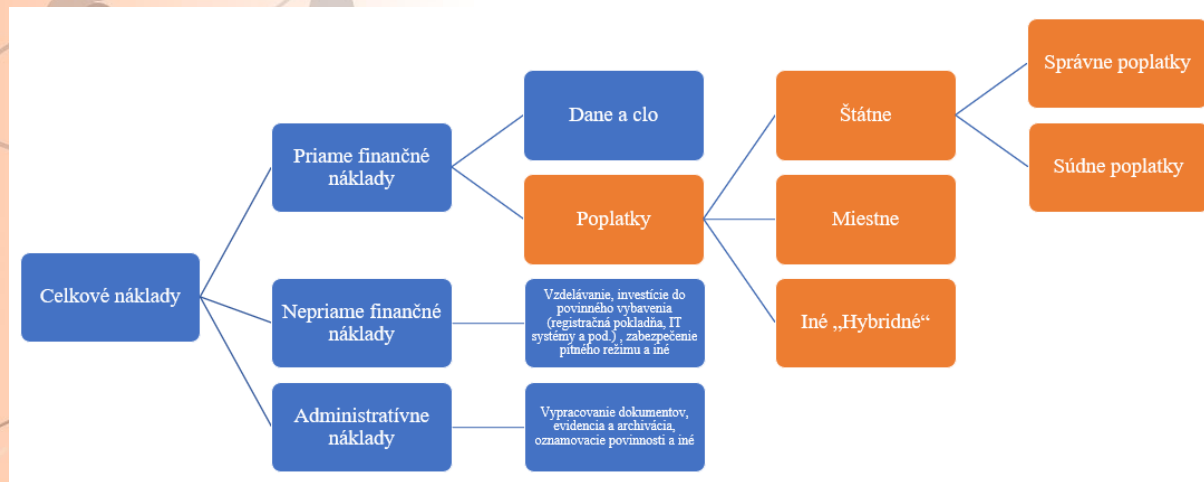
Celkové náklady

Priame finančné náklady

Nepriame finančné náklady

Administratívne náklady

Dane a clo

Poplatky

Vzdelávanie, investície do povinného vybavenia (registračná pokladňa, IT systémy a pod.) , zabezpečenie pitného režimu a iné

Vypracovanie dokumentov, evidencia a archivácia, oznamovacie povinnosti a iné

Štátne

Miestne

Iné „Hybridné“

Správne poplatky

Súdne poplatky